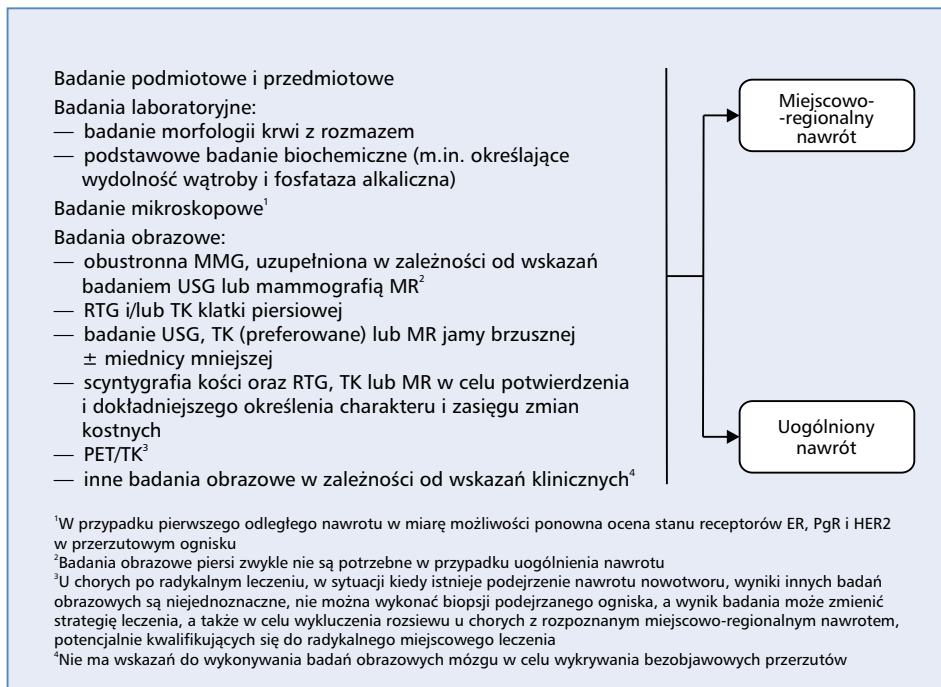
Badanie podmiotowe i przedmiotowe

Badania laboratoryjne:
— badanie morfologii krwi z rozmazem
— podstawowe badanie biochemiczne (m.in. określające wydolność wątroby i fosfataza alkaliczna)

Badanie mikroskopowe$^1$

Badania obrazowe:
— obustronna MMG, uzupełniona w zależności od wskazań badaniem USG lub mammografią MR$^2$
— RTG i/lub TK klatki piersiowej
— badanie USG, TK (preferowane) lub MR jamy brzusznej ± miednicy mniejszej
— scyntygrafia kości oraz RTG, TK lub MR w celu potwierdzenia i dokładniejszego określenia charakteru i zasięgu zmian kostnych
— PET/TK$^3$
— inne badania obrazowe w zależności od wskazań klinicznych$^4$

Miejscowo-regionalny nawrót

Uogólniony nawrót

$^1$W przypadku pierwszego odległego nawrotu w miarę możliwości ponowna ocena stanu receptorów ER, PgR i HER2 w przerzutowym ognisku
$^2$Badania obrazowe piersi zwykle nie są potrzebne w przypadku uogólnienia nawrotu
$^3$U chorych po radykalnym leczeniu, w sytuacji kiedy istnieje podejrzenie nawrotu nowotworu, wyniki innych badań obrazowych są niejednoznaczne, nie można wykonać biopsji podejrzanego ogniska, a wynik badania może zmienić strategię leczenia, a także w celu wykluczenia rozsiewu u chorych z rozpoznanym miejscowo-regionalnym nawrotem, potencjalnie kwalifikujących się do radykalnego miejscowego leczenia
$^4$Nie ma wskazań do wykonywania badań obrazowych mózgu w celu wykrywania bezobjawowych przerzutów